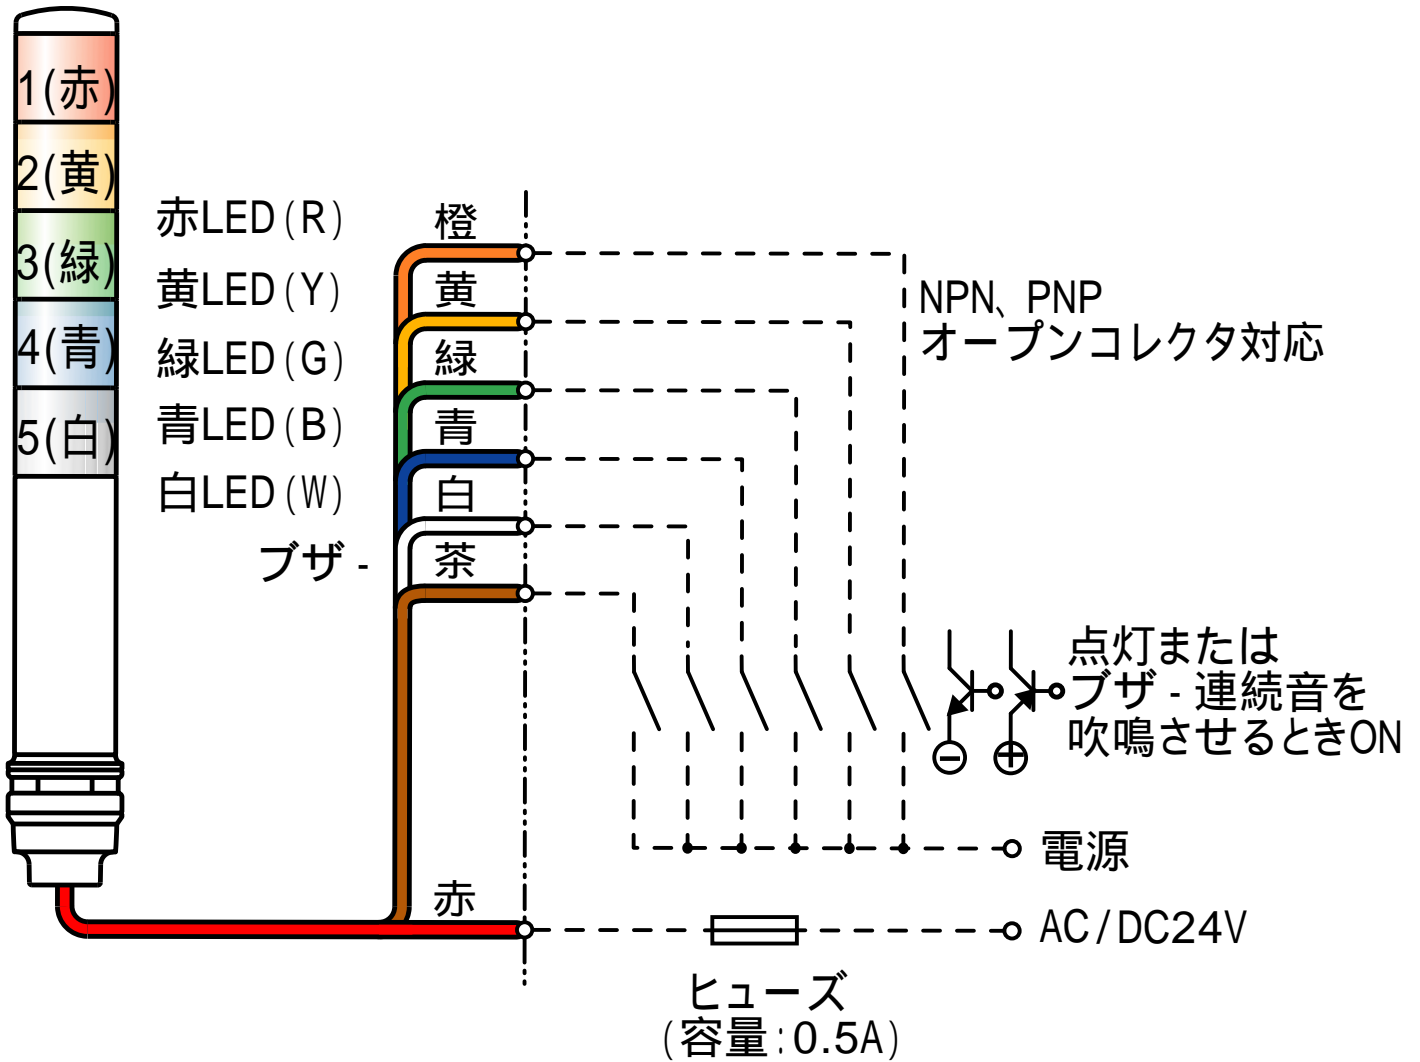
1(赤)
2(黄)
3(緑)
4(青)
5(白)

赤LED(R)
黄LED(Y)
緑LED(G)
青LED(B)
白LED(W)
ブザ -

橙
黄
緑
青
白
茶
赤

NPN、PNP
オープンコレクタ対応

点灯または
ブザ - 連続音を
吹鳴させるときON

⊖ ⊕

電源
AC/DC24V

ヒューズ
(容量:0.5A)